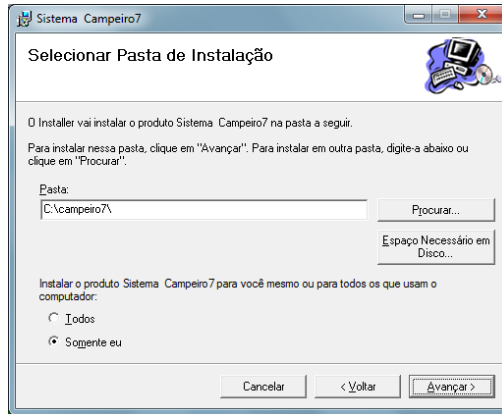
Sistema Campeiro7

Selecionar Pasta de Instalação

O Installer vai instalar o produto Sistema Campeiro7 na pasta a seguir.

Para instalar nessa pasta, clique em "Avançar". Para instalar em outra pasta, digite-a abaixo ou clique em "Procurar".

Pasta:

C:\campeiro7\

Procurar...

Espaço Necessário em Disco...

Instalar o produto Sistema Campeiro7 para você mesmo ou para todos os que usam o computador:

Todos

Somente eu

Cancelar

< Voltar

Avançar >